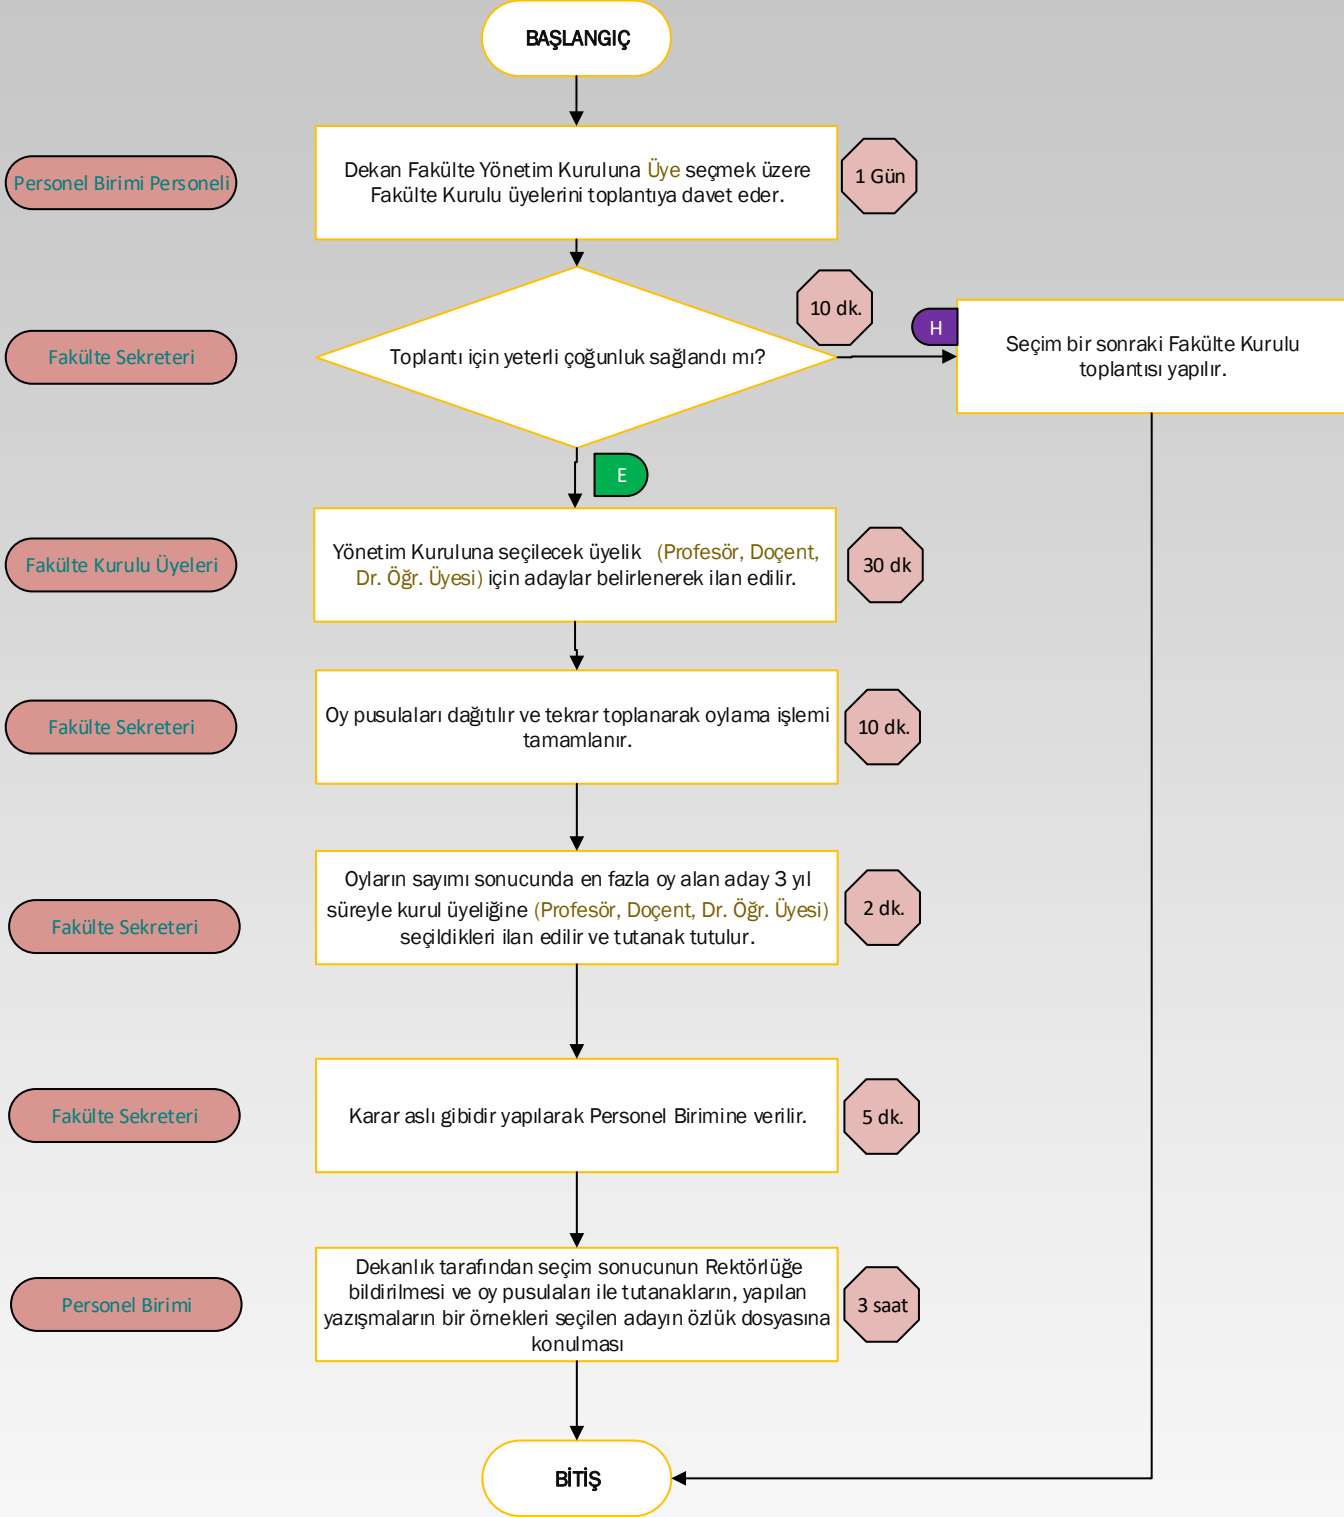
BAŞLANGIÇ

Personel Birimi Personeli

Dekan Fakülte Yönetim Kuruluna Üye seçmek üzere Fakülte Kurulu üyelerini toplantıya davet eder.

1 Gün

Fakülte Sekreteri

Toplantı için yeterli çoğunluk sağlandı mı?

10 dk.

H

Seçim bir sonraki Fakülte Kurulu toplantısı yapılır.

E

Fakülte Kurulu Üyeleri

Yönetim Kuruluna seçilecek üyelik (Profesör, Doçent, Dr. Öğr. Üyesi) için adaylar belirlenerek ilan edilir.

30 dk

Fakülte Sekreteri

Oy pusulaları dağıtılır ve tekrar toplanarak oylama işlemi tamamlanır.

10 dk.

Fakülte Sekreteri

Oyların sayımı sonucunda en fazla oy alan aday 3 yıl süreyle kurul üyeliğine (Profesör, Doçent, Dr. Öğr. Üyesi) seçildikleri ilan edilir ve tutanak tutulur.

2 dk.

Fakülte Sekreteri

Karar aslı gibidir yapılarak Personel Birimine verilir.

5 dk.

Personel Birimi

Dekanlık tarafından seçim sonucunun Rektörlüğe bildirilmesi ve oy pusulaları ile tutanakların, yapılan yazışmaların bir örnekleri seçilen adayın özlük dosyasına konulması

3 saat

BİTİŞ